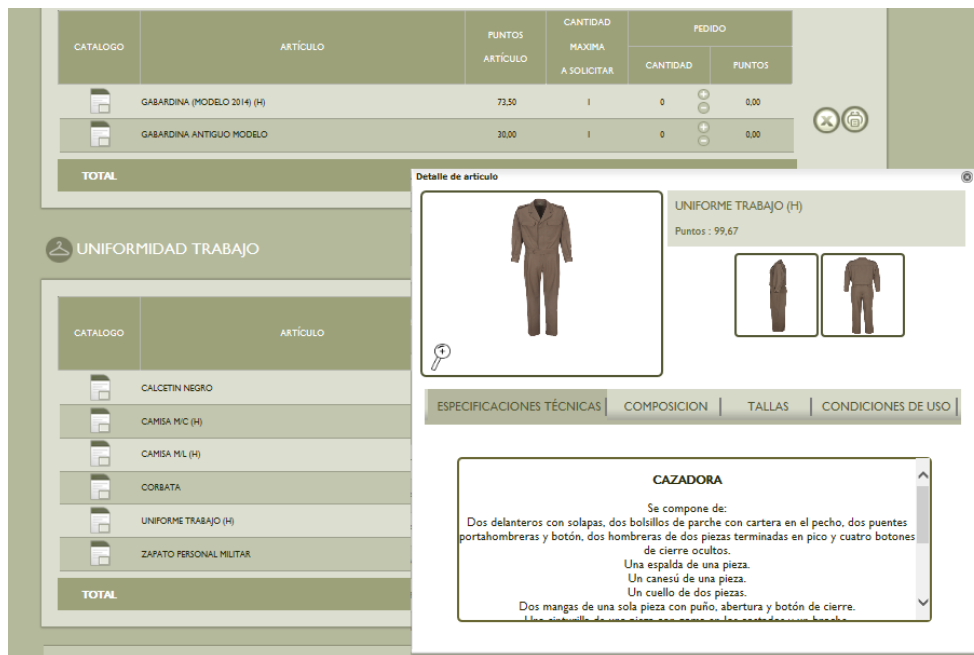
| CATALOGO | ARTÍCULO | PUNTOS ARTÍCULO | CANTIDAD MAXIMA A SOLICITAR | PEDIDO CANTIDAD | PEDIDO PUNTOS |
|---|---|---|---|---|---|
| | GABARDINA (MODELO 2014) (H) | 73,50 | 1 | 0 | 0,00 |
| | GABARDINA ANTIGUO MODELO | 30,00 | 1 | 0 | 0,00 |
| TOTAL | | | | | |

UNIFORMIDAD TRABAJO

| CATALOGO | ARTÍCULO |
|---|---|
| | CALCETIN NEGRO |
| | CAMISA M/C (H) |
| | CAMISA M/L (H) |
| | CORBATA |
| | UNIFORME TRABAJO (H) |
| | ZAPATO PERSONAL MILITAR |
| TOTAL | |

Detalle de artículo

UNIFORME TRABAJO (H)

Puntos : 99,67

ESPECIFICACIONES TÉCNICAS | COMPOSICION | TALLAS | CONDICIONES DE USO

CAZADORA

Se compone de:
Dos delanteros con solapas, dos bolsillos de parche con cartera en el pecho, dos puentes portahombreras y botón, dos hombreras de dos piezas terminadas en pico y cuatro botones de cierre ocultos.
Una espalda de una pieza.
Un canesú de una pieza.
Un cuello de dos piezas.
Dos mangas de una sola pieza con puño, abertura y botón de cierre.
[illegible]